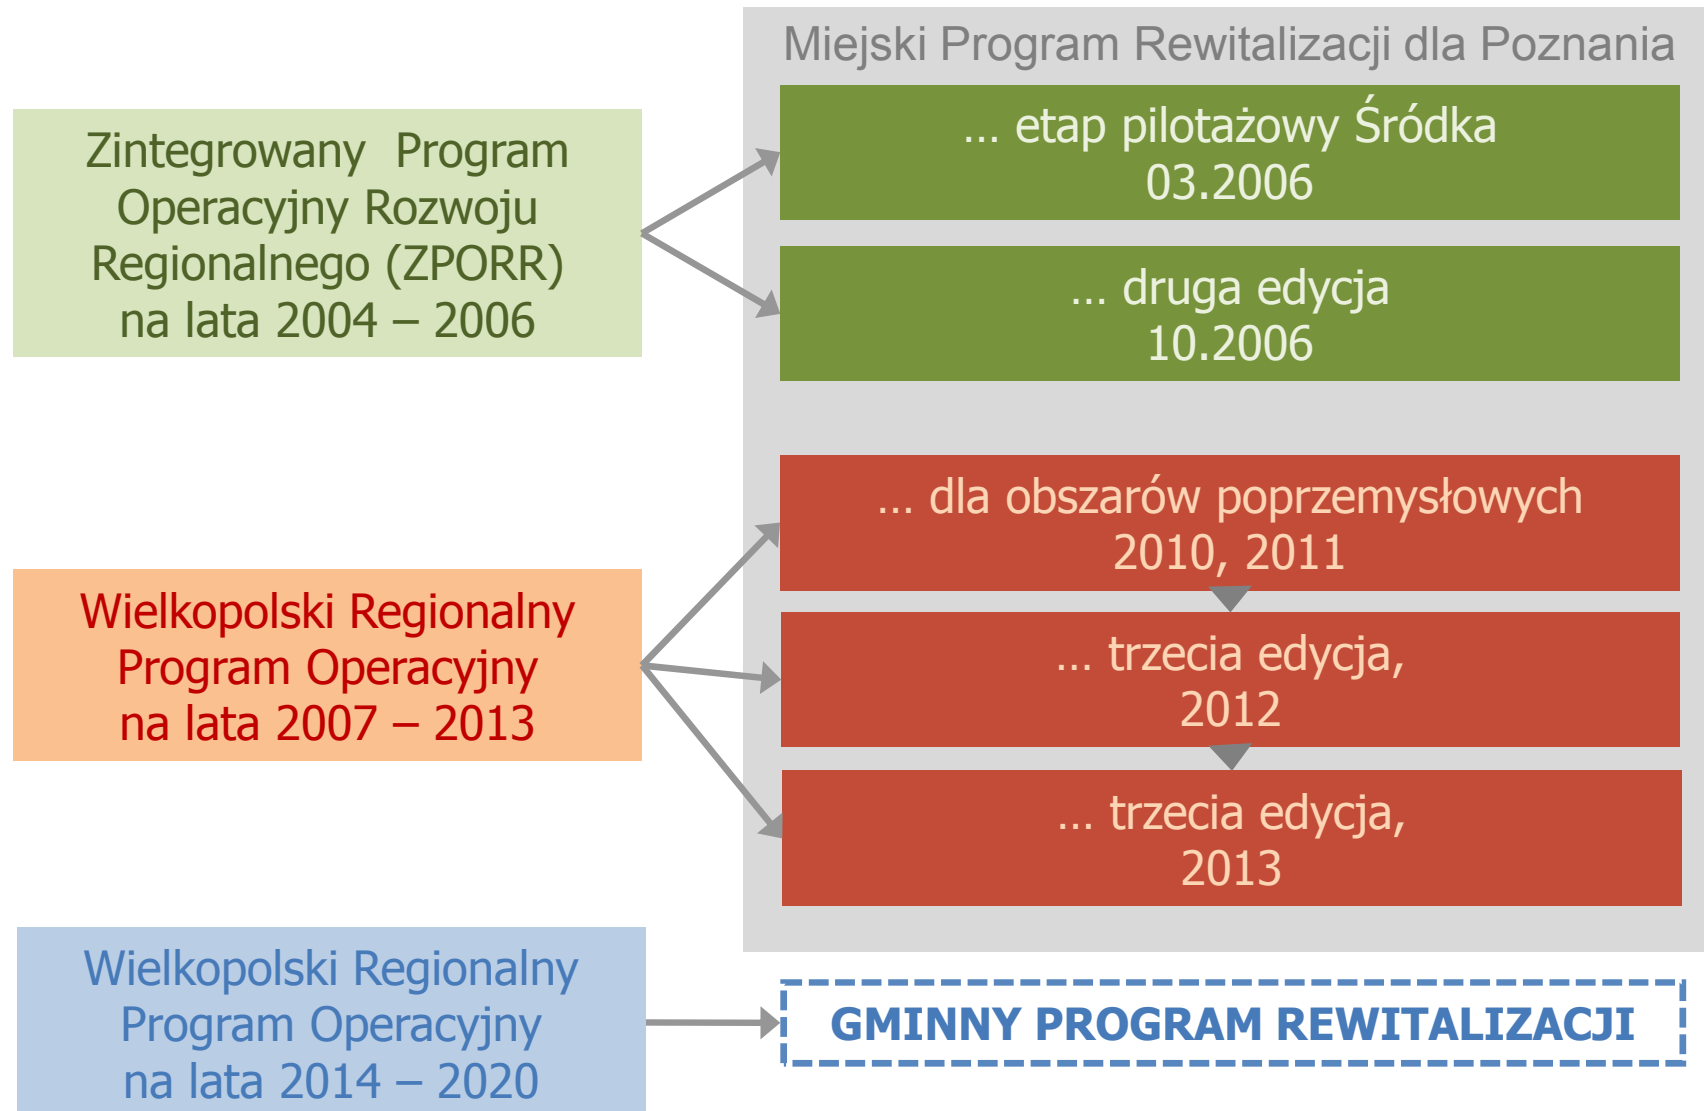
Zintegrowany Program Operacyjny Rozwoju Regionalnego (ZPORR) na lata 2004 – 2006

Wielkopolski Regionalny Program Operacyjny na lata 2007 – 2013

Wielkopolski Regionalny Program Operacyjny na lata 2014 – 2020

Miejski Program Rewitalizacji dla Poznania

… etap pilotażowy Śródka 03.2006

… druga edycja 10.2006

… dla obszarów poprzemysłowych 2010, 2011

… trzecia edycja, 2012

… trzecia edycja, 2013

GMINNY PROGRAM REWITALIZACJI